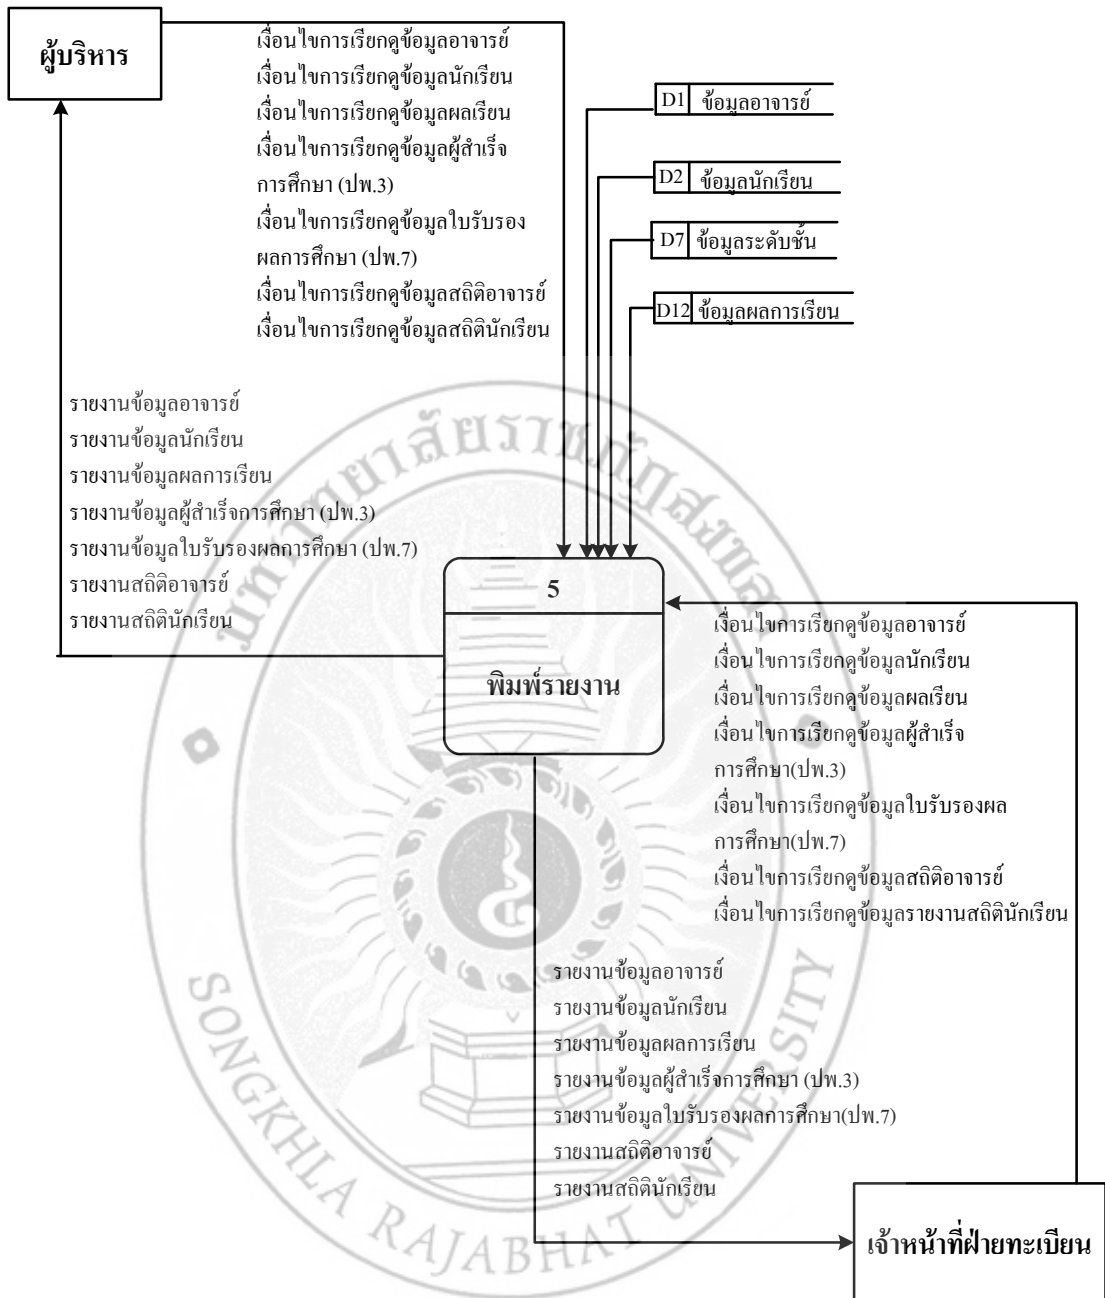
ผู้บริหาร

เงื่อนไขการเรียกดูข้อมูลอาจารย์
เงื่อนไขการเรียกดูข้อมูลนักเรียน
เงื่อนไขการเรียกดูข้อมูลผลเรียน
เงื่อนไขการเรียกดูข้อมูลผู้สำเร็จการศึกษา (ปพ.3)
เงื่อนไขการเรียกดูข้อมูลใบรับรองผลการศึกษา (ปพ.7)
เงื่อนไขการเรียกดูข้อมูลสถิติอาจารย์
เงื่อนไขการเรียกดูข้อมูลสถิตินักเรียน

D1 ข้อมูลอาจารย์

D2 ข้อมูลนักเรียน

D7 ข้อมูลระดับชั้น

D12 ข้อมูลผลการเรียน

รายงานข้อมูลอาจารย์
รายงานข้อมูลนักเรียน
รายงานข้อมูลผลการเรียน
รายงานข้อมูลผู้สำเร็จการศึกษา (ปพ.3)
รายงานข้อมูลใบรับรองผลการศึกษา (ปพ.7)
รายงานสถิติอาจารย์
รายงานสถิตินักเรียน

5

พิมพ์รายงาน

เงื่อนไขการเรียกดูข้อมูลอาจารย์
เงื่อนไขการเรียกดูข้อมูลนักเรียน
เงื่อนไขการเรียกดูข้อมูลผลเรียน
เงื่อนไขการเรียกดูข้อมูลผู้สำเร็จการศึกษา(ปพ.3)
เงื่อนไขการเรียกดูข้อมูลใบรับรองผลการศึกษา(ปพ.7)
เงื่อนไขการเรียกดูข้อมูลสถิติอาจารย์
เงื่อนไขการเรียกดูข้อมูลรายงานสถิตินักเรียน

รายงานข้อมูลอาจารย์
รายงานข้อมูลนักเรียน
รายงานข้อมูลผลการเรียน
รายงานข้อมูลผู้สำเร็จการศึกษา (ปพ.3)
รายงานข้อมูลใบรับรองผลการศึกษา(ปพ.7)
รายงานสถิติอาจารย์
รายงานสถิตินักเรียน

เจ้าหน้าที่ฝ่ายทะเบียน

มหาวิทยาลัยราชภัฏสงขลา
SONGKHLA RAJABHAT UNIVERSITY